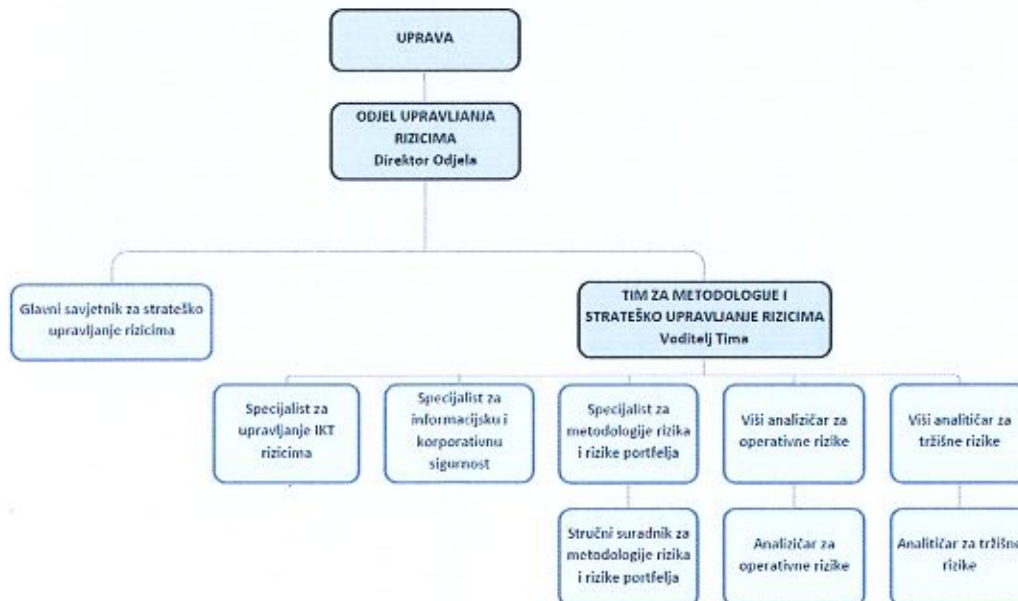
UPRAVA

ODJEL UPRAVLJANJA RIZICIMA
Direktor Odjela

Glavni savjetnik za strateško upravljanje rizicima

TIM ZA METODOLOGIJE I STRATEŠKO UPRAVLJANJE RIZICIMA
Voditelj Tima

Specijalist za upravljanje IKT rizicima

Specijalist za informacijsku i korporativnu sigurnost

Specijalist za metodologije rizika i rizike portfelja

Viši analizičar za operativne rizike

Viši analitičar za tržišne rizike

Stručni suradnik za metodologije rizika i rizike portfelja

Analizičar za operativne rizike

Analitičar za tržišn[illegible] rizike